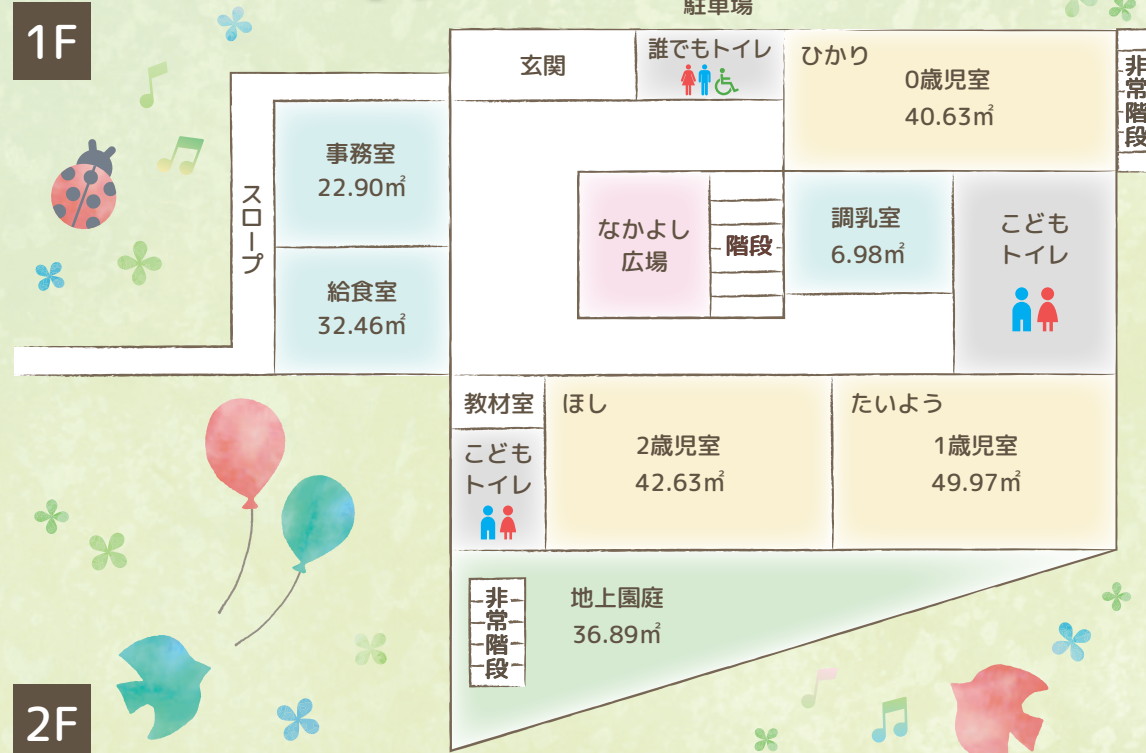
1F

駐車場

玄関

誰でもトイレ

ひかり
0歳児室
40.63㎡

非常階段

事務室
22.90㎡

スロープ

給食室
32.46㎡

なかよし
広場

階段

調乳室
6.98㎡

こども
トイレ

教材室

こども
トイレ

ほし
2歳児室
42.63㎡

たいよう
1歳児室
49.97㎡

非常階段

地上園庭
36.89㎡

2F